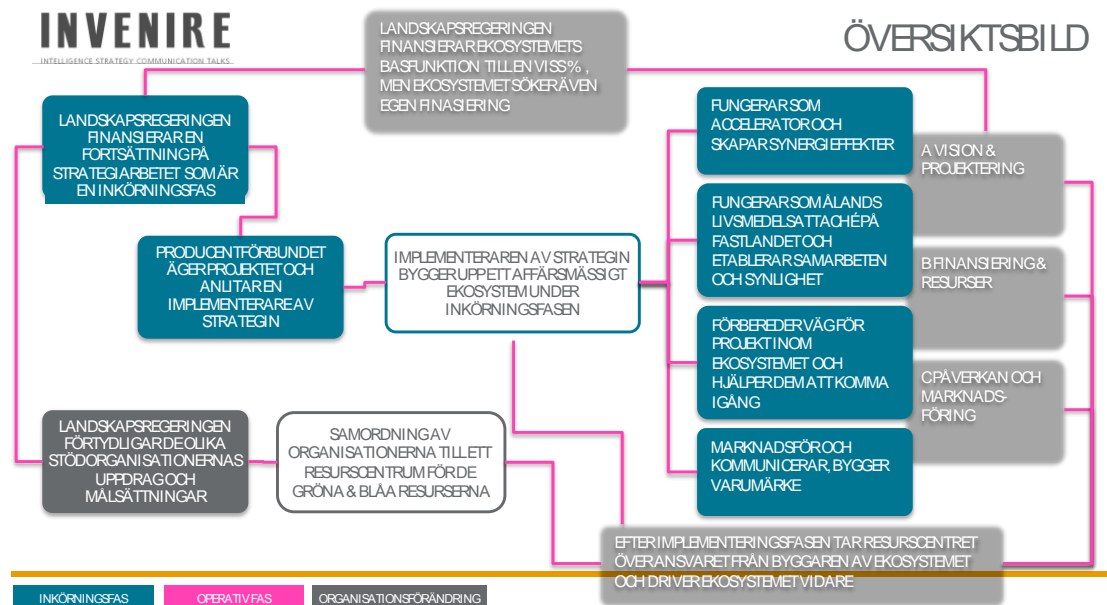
INVENIRE
INTELLIGENCE STRATEGY COMMUNICATION TALKS

ÖVERSIKTSBILD

LANDSKAPSREGERINGEN FINANSIERAR EKOSYSTEMETS BASFUNKTION TILL EN VISS %, MEN EKOSYSTEMET SÖKER ÄVEN EGEN FINASIERING

LANDSKAPSREGERINGEN FINANSIERAR EN FORTSÄTTNING PÅ STRATEGIARBETET SOM ÄR EN INKÖRNINGSFAS

PRODUCENTFÖRBUNDET ÄGER PROJEKTET OCH ANLITAR EN IMPLEMENTERARE AV STRATEGIN

IMPLEMENTERAREN AV STRATEGIN BYGGER UPP ETT AFFÄRSMÄSSIGT EKOSYSTEM UNDER INKÖRNINGSFASEN

FUNGERAR SOM ACCELERATOR OCH SKAPAR SYNERGIEFFEKTER

FUNGERAR SOM ÅLANDS LIVSMEDELSATTACHÉ PÅ FASTLANDET OCH ETABLERAR SAMARBETEN OCH SYNLIGHET

FÖRBEREDER VÄG FÖR PROJEKT INOM EKOSYSTEMET OCH HJÄLPER DEM ATT KOMMA IGÅNG

MARKNADSFÖR OCH KOMMUNICERAR, BYGGER VARUMÄRKE

A VISION & PROJEKTERING

B FINANSIERING & RESURSER

C PÅVERKAN OCH MARKNADS-FÖRING

LANDSKAPSREGERINGEN FÖRTYDLIGAR DE OLIKA STÖDORGANISATIONERNAS UPPDRAG OCH MÅLSÄTTNINGAR

SAMORDNING AV ORGANISATIONERNA TILL ETT RESURSCENTRUM FÖR DE GRÖNA & BLÅA RESURSERNA

EFTER IMPLEMENTERINGSFASEN TAR RESURSCENTRET ÖVER ANSVARET FRÅN BYGGAREN AV EKOSYSTEMET OCH DRIVER EKOSYSTEMET VIDARE

INKÖRNINGSFAS
OPERATIV FAS
ORGANISATIONSFÖRÄNDRING